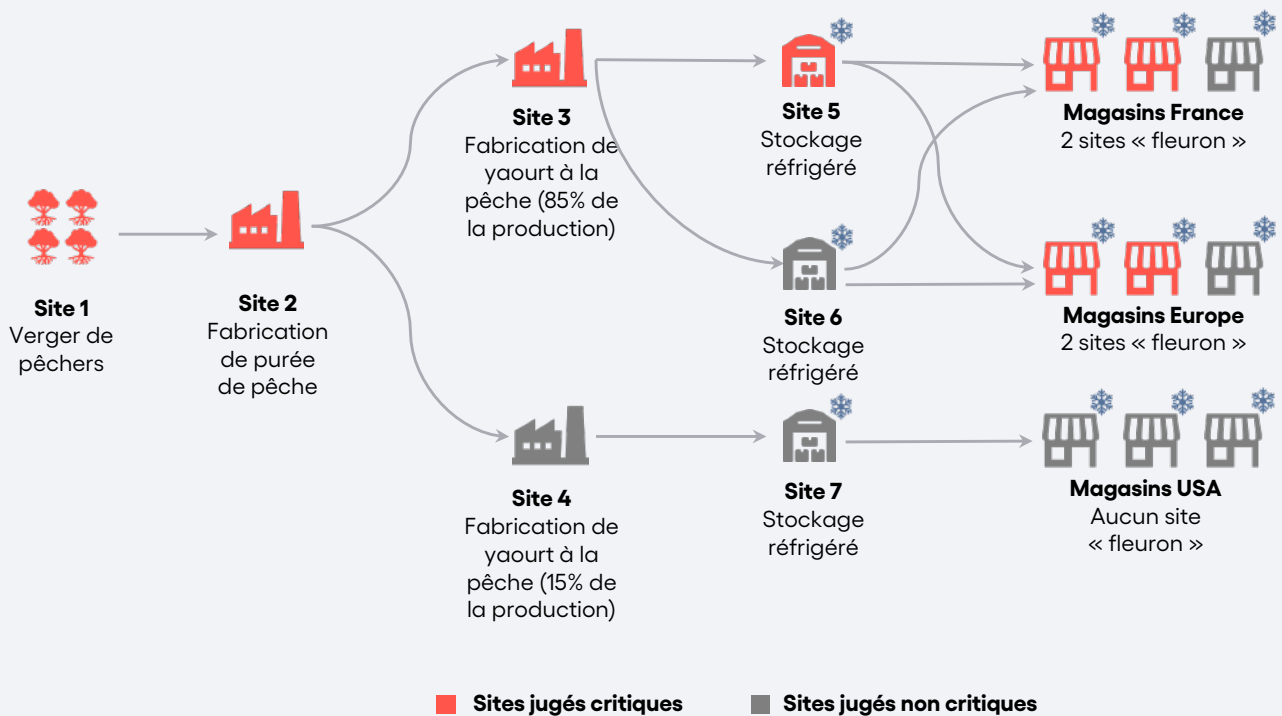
**Site 1**
Verger de pêchers

**Site 2**
Fabrication de purée de pêche

**Site 3**
Fabrication de yaourt à la pêche (85% de la production)

**Site 4**
Fabrication de yaourt à la pêche (15% de la production)

**Site 5**
Stockage réfrigéré

**Site 6**
Stockage réfrigéré

**Site 7**
Stockage réfrigéré

**Magasins France**
2 sites « fleuron »

**Magasins Europe**
2 sites « fleuron »

**Magasins USA**
Aucun site « fleuron »

**Sites jugés critiques** **Sites jugés non critiques**